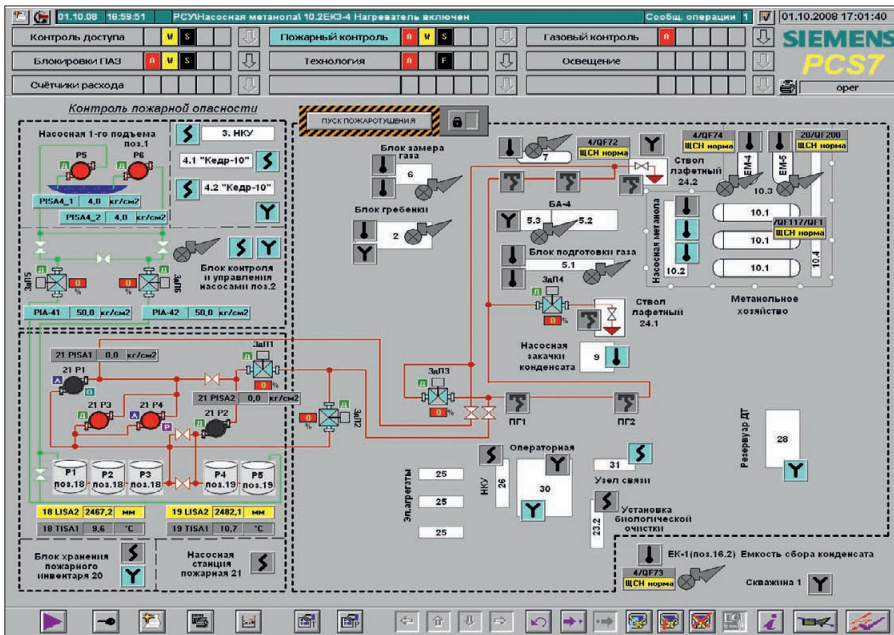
01.10.08 16:59:51 РСУ\Насосная метанола\ 10.2ЕКЗ-4 Нагреватель включен
Сообщ. операции 1
01.10.2008 17:01:40

Контроль доступа М S
Пожарный контроль A M S
Газовый контроль A
Блокировки ПАЗ A M S
Технология A F
Освещение
Счётчики расхода

SIEMENS
PCS7
oper

Контроль пожарной опасности

ПУСК ПОЖАРОТУШЕНИЯ

Насосная 1-го подъема поз.1
P5
P6
PISA4_1 4,0 кг/см2
PISA4_2 4,0 кг/см2

3. НКУ
4.1 "Кедр-10"
4.2 "Кедр-10"

Блок контроля и управления насосами поз.2
PIA-41 50,0 кг/см2
PIA-42 50,0 кг/см2

21 PISA1 0,0 кг/см2
21 P1
21 P3
21 P4
21 P2
21 PISA2 0,0 кг/см2
ЗаП1
ЗаП2
ЗаП3

P1 поз.18
P2 поз.18
P3 поз.18
P4 поз.19
P5 поз.19

18 LISA2 2467,2 мм
19 LISA2 2482,1 мм
18 TISA1 9,6 °С
19 TISA1 10,7 °С

Блок хранения пожарного инвентаря 20
Насосная станция пожарная 21

Блок замера газа
6
Блок гребенки
2
4/QF72
ЩСН норма
7
Ствол лафетный 24.2
БА-4
5.3
5.2
Блок подготовки газа
5.1
ЗаП4
Ствол лафетный 24.1
Насосная закачки конденсата
9
ПГ1
ПГ2

4/QF74
ЩСН норма
20/QF200
ЩСН норма
ЕМ-4
ЕМ-5
10.3
10.1
7/QF117/QF1
ЩСН норма
10.1
10.1
10.2
10.4
Насосная метанола
Метанольное хозяйство

Резервуар ДТ
28

Операторная
НКУ 26
30
25
25
25
Эл.агрегаты
31
Узел связи
Установка биологической очистки
23.2

ЕК-1(поз.16.2) Емкость сбора конденсата
4/QF73
ЩСН норма
Скважина 1